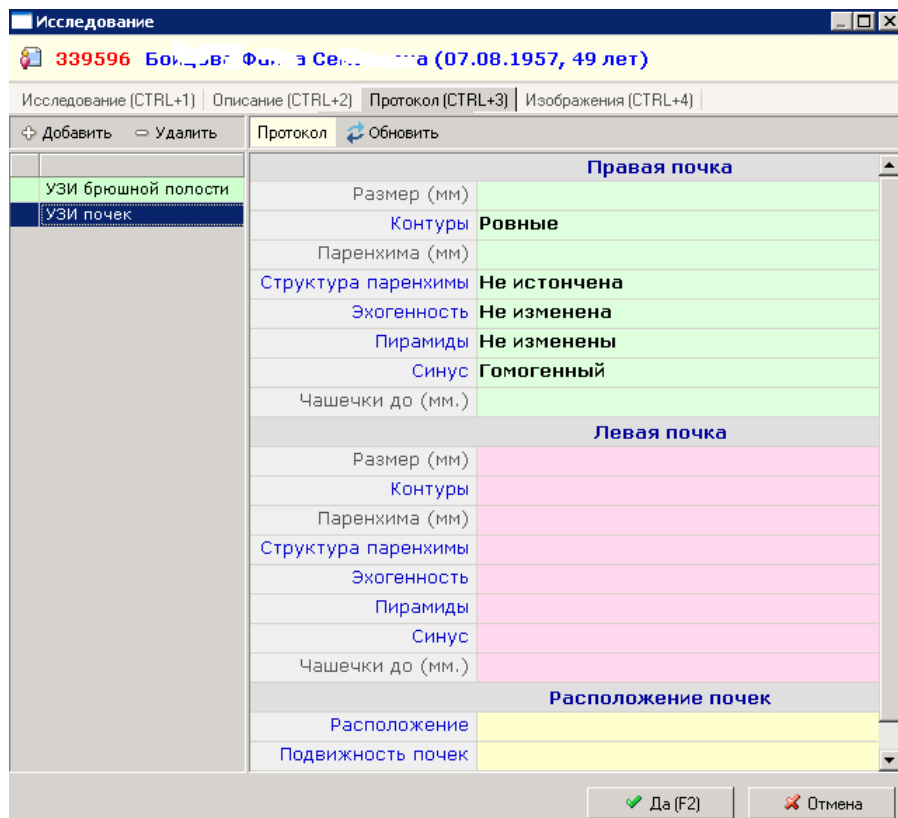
Исследование

339596 Бо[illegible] Фи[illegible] Се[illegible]а (07.08.1957, 49 лет)

Исследование (CTRL+1) | Описание (CTRL+2) | Протокол (CTRL+3) | Изображения (CTRL+4)

Добавить  Удалить

УЗИ брюшной полости
УЗИ почек

Протокол  Обновить

| Правая почка | |
|---|---|
| Размер (мм) | |
| Контуры | Ровные |
| Паренхима (мм) | |
| Структура паренхимы | Не истончена |
| Эхогенность | Не изменена |
| Пирамиды | Не изменены |
| Синус | Гомогенный |
| Чашечки до (мм.) | |
| Левая почка | |
| Размер (мм) | |
| Контуры | |
| Паренхима (мм) | |
| Структура паренхимы | |
| Эхогенность | |
| Пирамиды | |
| Синус | |
| Чашечки до (мм.) | |
| Расположение почек | |
| Расположение | |
| Подвижность почек | |

Да (F2)  Отмена